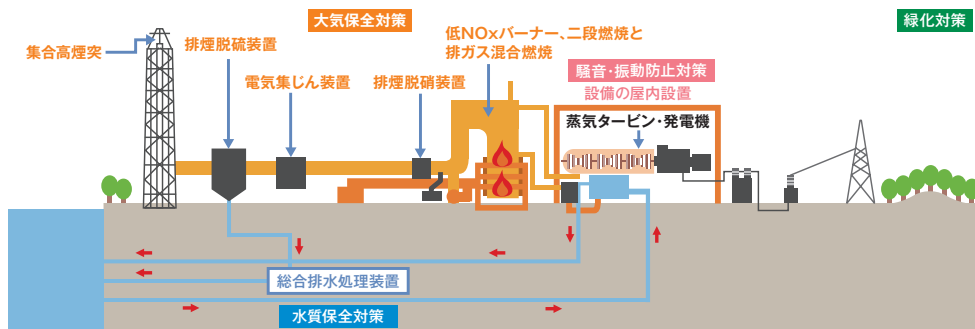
大気保全対策

緑化対策

集合高煙突

排煙脱硫装置

電気集じん装置

排煙脱硝装置

低NOxバーナー、二段燃焼と排ガス混合燃焼

騒音・振動防止対策

設備の屋内設置

蒸気タービン・発電機

総合排水処理装置

水質保全対策